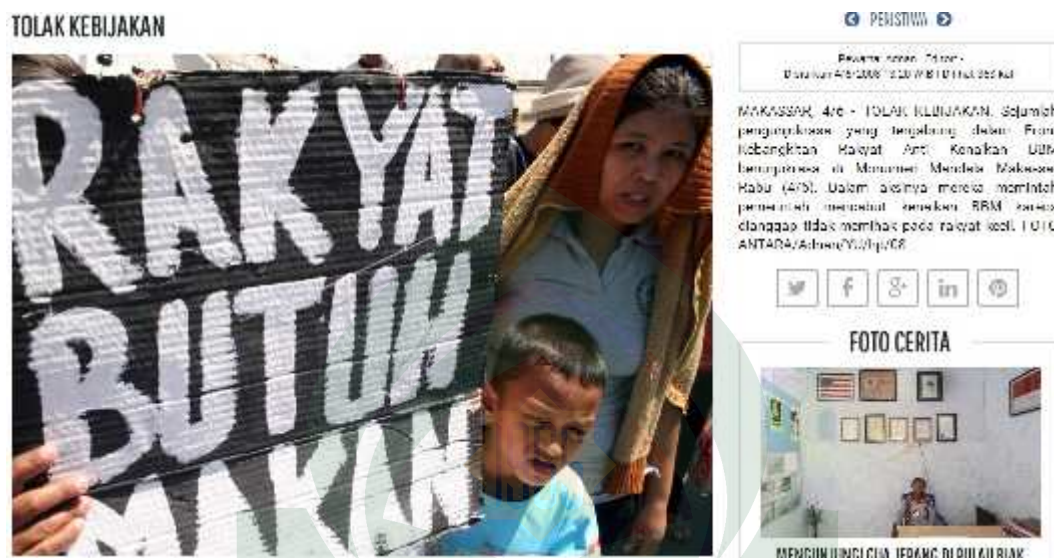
TOLAK KEBIJAKAN

RAKYAT BUTUH MAKAN

PERISTIWA

Pewarta foto: Ad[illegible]
Diunduh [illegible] 4/6/2008 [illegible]

MAKASSAR, 4/6 - TOLAK KEBIJAKAN. Sejumlah pengunjukrasa yang tergabung dalam Front Kebangkitan Rakyat Anti Kenaikan BBM berunjukrasa di Monumen Mandala Makassar, Rabu (4/6). Dalam aksinya mereka meminta pemerintah mencabut kenaikan BBM karena dianggap tidak memihak pada rakyat kecil. FOTO ANTARA/Adnan/Y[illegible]/hp/08

FOTO CERITA

MENGUNJUNGI GUA JEPANG DI PULAU BIAK